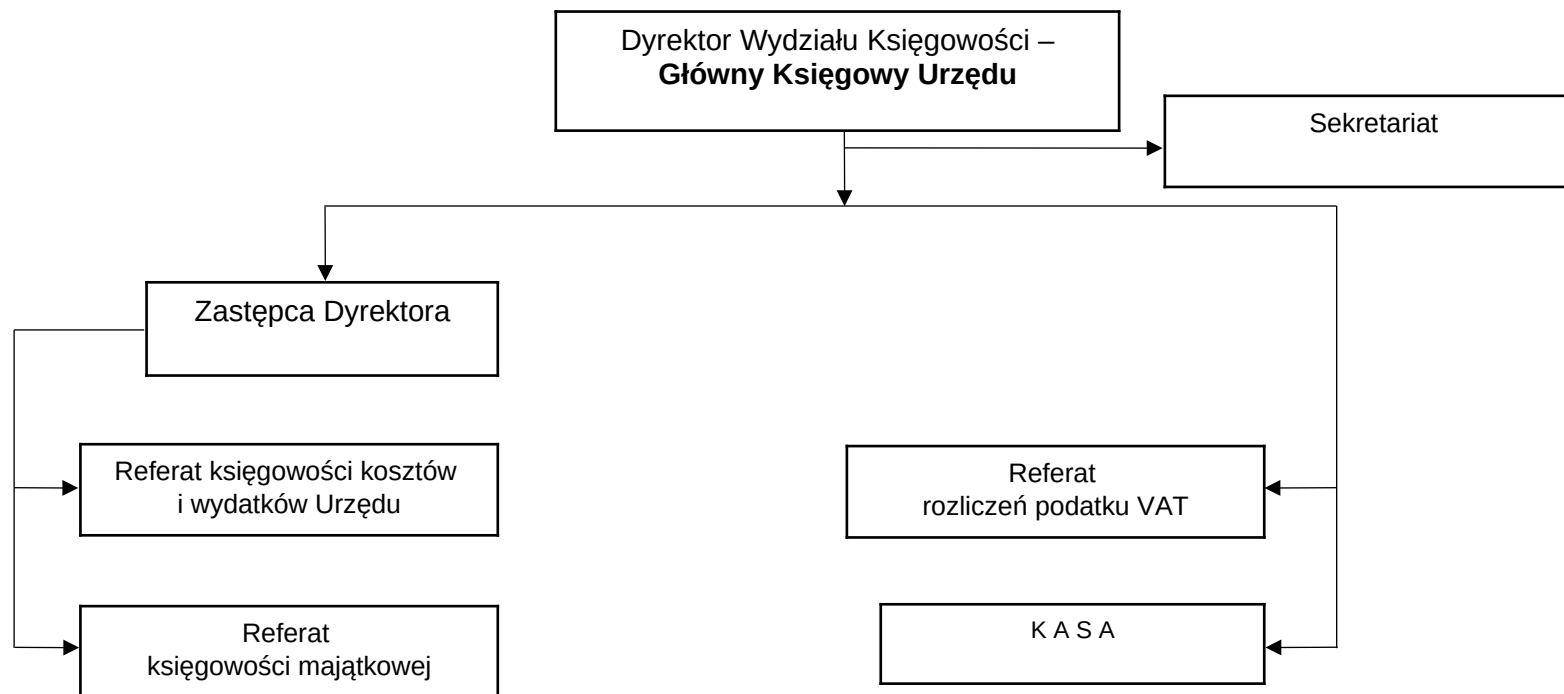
Dyrektor Wydziału Księgowości –
Główny Księgowy Urzędu

Sekretariat

Zastępca Dyrektora

Referat księgowości kosztów
i wydatków Urzędu

Referat
księgowości majątkowej

Referat
rozliczeń podatku VAT

K A S A